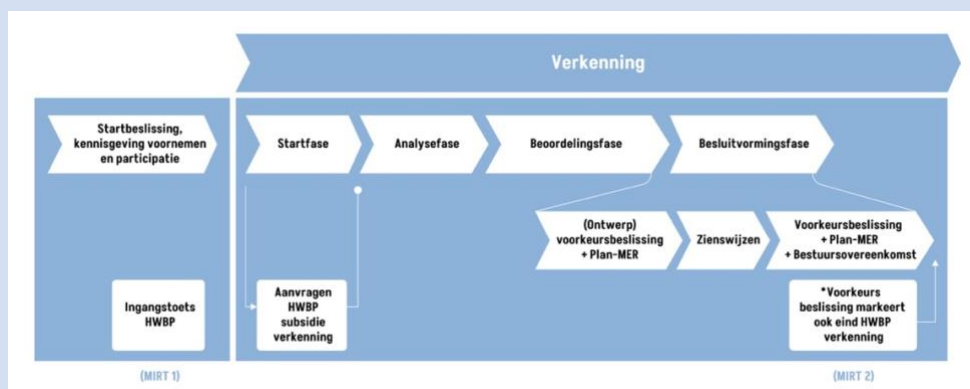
Verkenning

Startbeslissing, kennisgeving voornemen en participatie

Startfase

Analysefase

Beoordelingsfase

Besluitvormingsfase

(Ontwerp) voorkeursbeslissing + Plan-MER

Zienswijzen

Voorkeursbeslissing + Plan-MER + Bestuursovereenkomst

Ingangstoets HWBP

Aanvragen HWBP subsidie verkenning

*Voorkeurs beslissing markeert ook eind HWBP verkenning

(MIRT 1)

(MIRT 2)